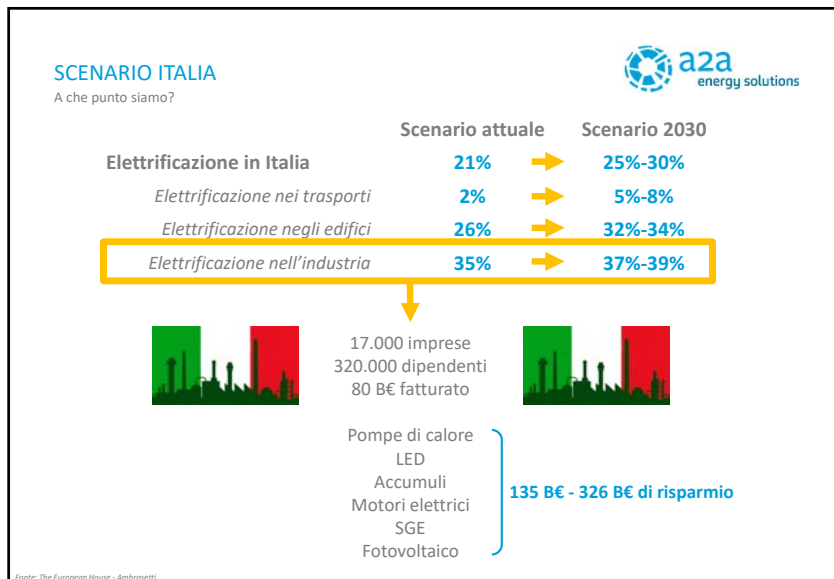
SCENARIO ITALIA
A che punto siamo?

a2a energy solutions

| | Scenario attuale | | Scenario 2030 |
|---|---|---|---|
| Elettrificazione in Italia | 21% | → | 25%-30% |
| Elettrificazione nei trasporti | 2% | → | 5%-8% |
| Elettrificazione negli edifici | 26% | → | 32%-34% |
| Elettrificazione nell'industria | 35% | → | 37%-39% |

17.000 imprese
320.000 dipendenti
80 B€ fatturato

Pompe di calore
LED
Accumuli
Motori elettrici
SGE
Fotovoltaico

135 B€ - 326 B€ di risparmio

Fonte: The European House - Ambrosetti